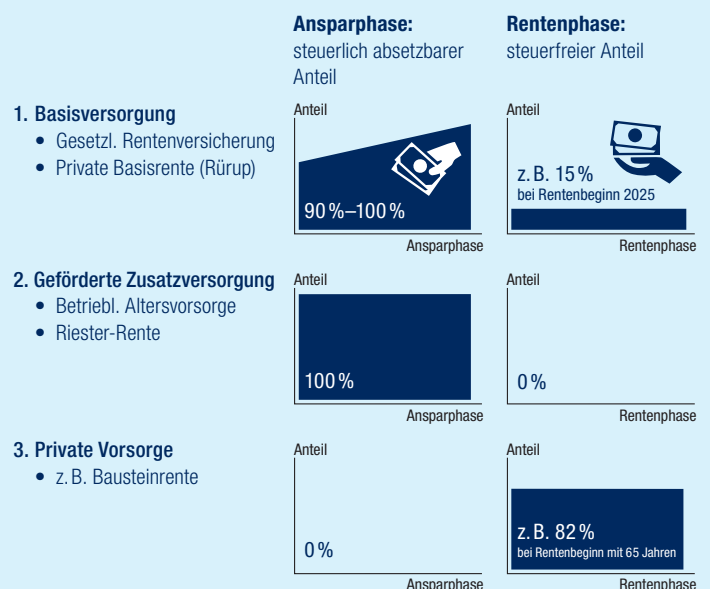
Ansparphase:
steuerlich absetzbarer Anteil

Rentenphase:
steuerfreier Anteil

1. Basisversorgung
• Gesetzl. Rentenversicherung
• Private Basisrente (Rürup)

Anteil
90 %–100 %
Ansparphase

Anteil
z. B. 15 %
bei Rentenbeginn 2025
Rentenphase

2. Geförderte Zusatzversorgung
• Betriebl. Altersvorsorge
• Riester-Rente

Anteil
100 %
Ansparphase

Anteil
0 %
Rentenphase

3. Private Vorsorge
• z. B. Bausteinrente

Anteil
0 %
Ansparphase

Anteil
z. B. 82 %
bei Rentenbeginn mit 65 Jahren
Rentenphase